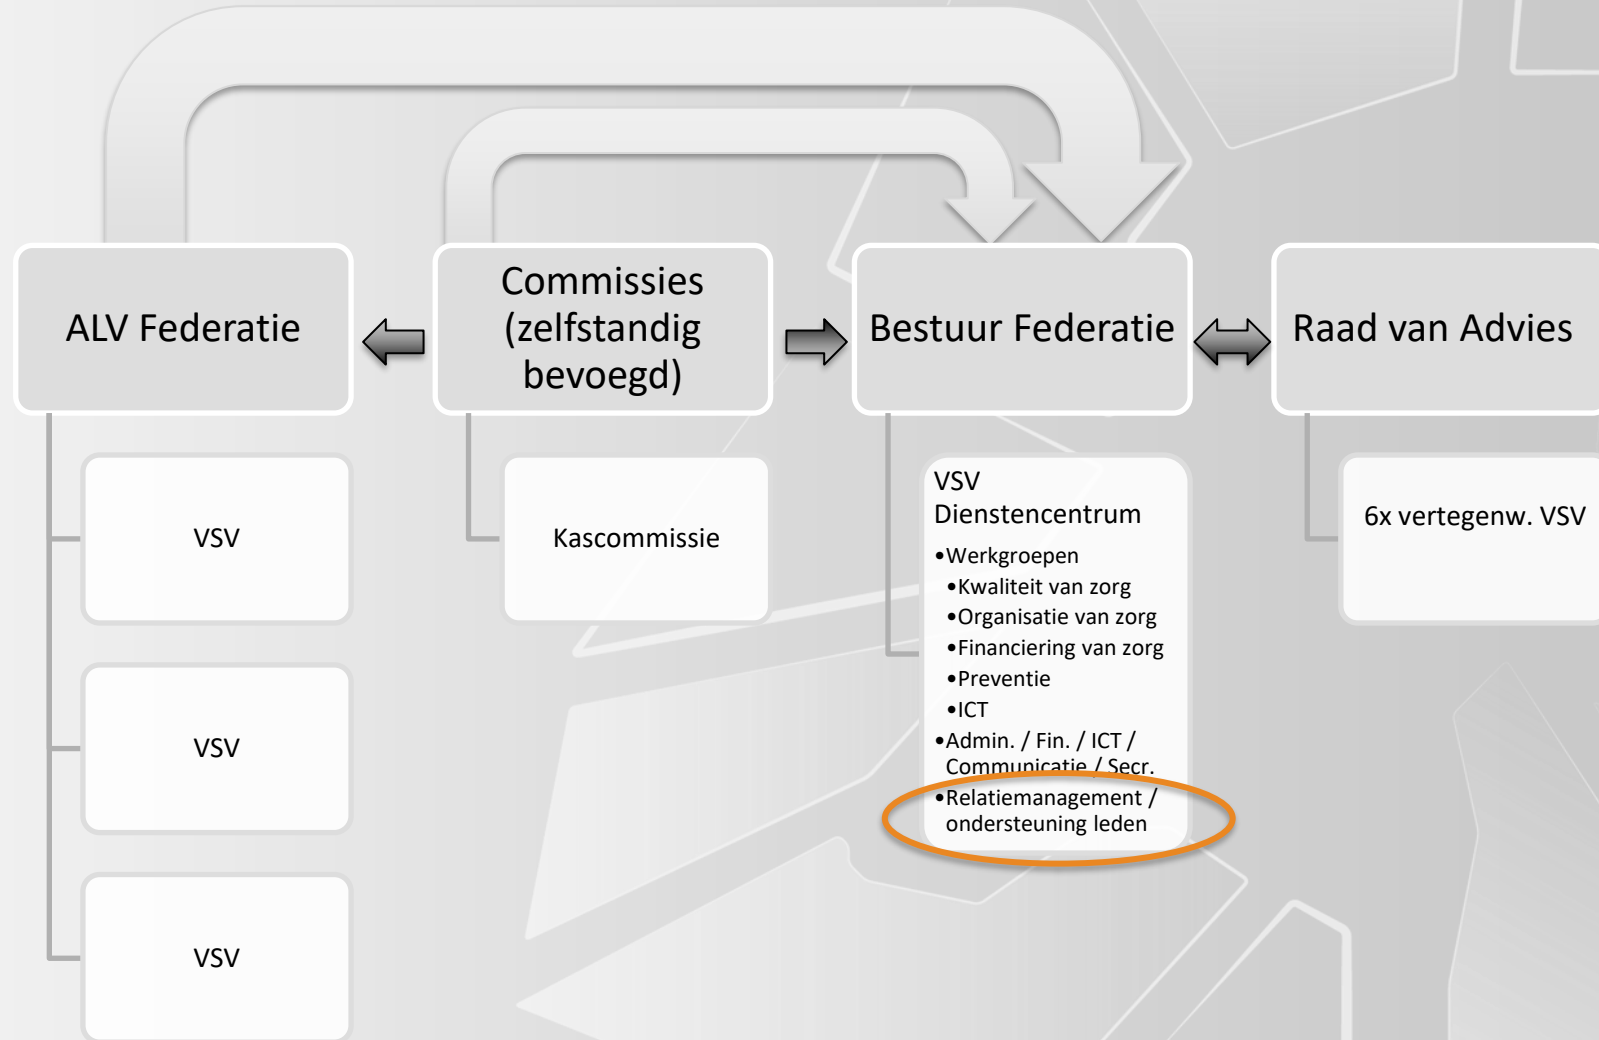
ALV Federatie

Commissies (zelfstandig bevoegd)

Bestuur Federatie

Raad van Advies

VSV

VSV

VSV

Kascommissie

VSV Dienstencentrum
•Werkgroepen
•Kwaliteit van zorg
•Organisatie van zorg
•Financiering van zorg
•Preventie
•ICT
•Admin. / Fin. / ICT / Communicatie / Secr.
•Relatiemanagement / ondersteuning leden

6x vertegenw. VSV